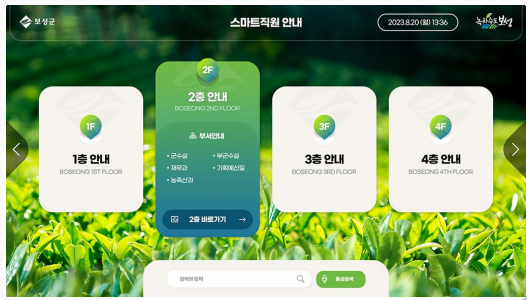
보성군

스마트직원 안내

2023.8.20 (일) 13:36

녹차수도 보성

1F
1층 안내
BOSEONG 1ST FLOOR

2F
2층 안내
BOSEONG 2ND FLOOR

부서안내
• 군수실
• 부군수실
• 재무과
• 기획예산실
• 농축산과

2층 바로가기 →

3F
3층 안내
BOSEONG 3RD FLOOR

4F
4층 안내
BOSEONG 4TH FLOOR

검색어 입력

음성검색